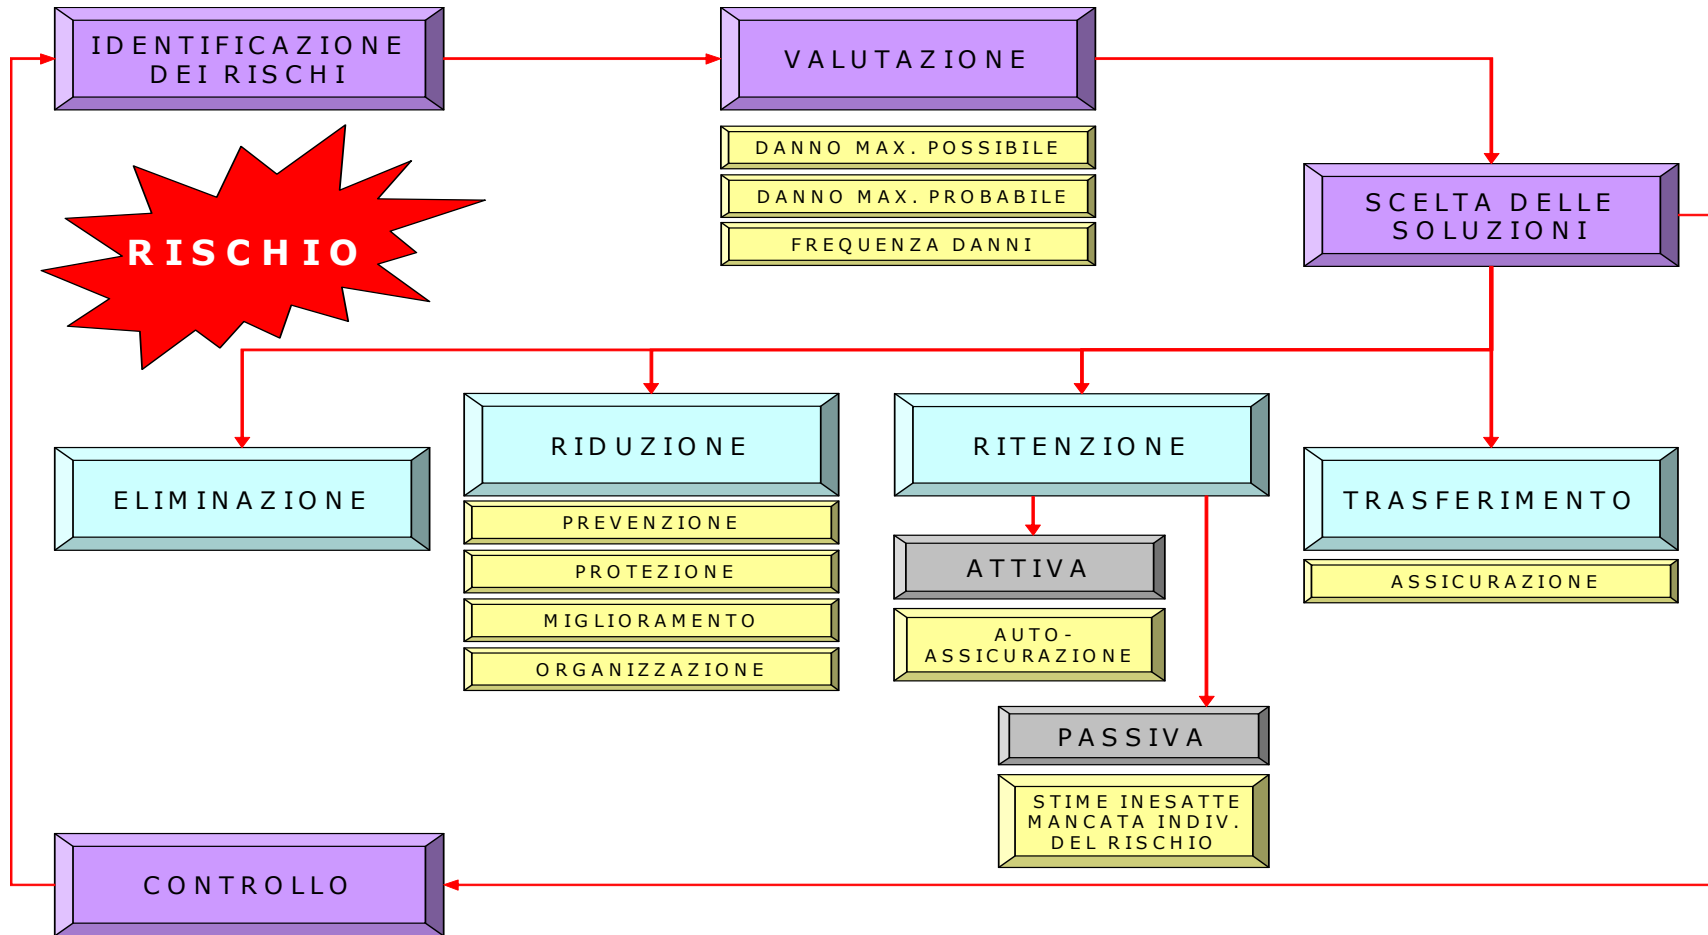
IDENTIFICAZIONE DEI RISCHI

VALUTAZIONE

DANNO MAX. POSSIBILE

DANNO MAX. PROBABILE

FREQUENZA DANNI

RISCHIO

SCELTA DELLE SOLUZIONI

ELIMINAZIONE

RIDUZIONE

PREVENZIONE

PROTEZIONE

MIGLIORAMENTO

ORGANIZZAZIONE

RITENZIONE

ATTIVA

AUTO-ASSICURAZIONE

PASSIVA

STIME INESATTE MANCATA INDIV. DEL RISCHIO

TRASFERIMENTO

ASSICURAZIONE

CONTROLLO